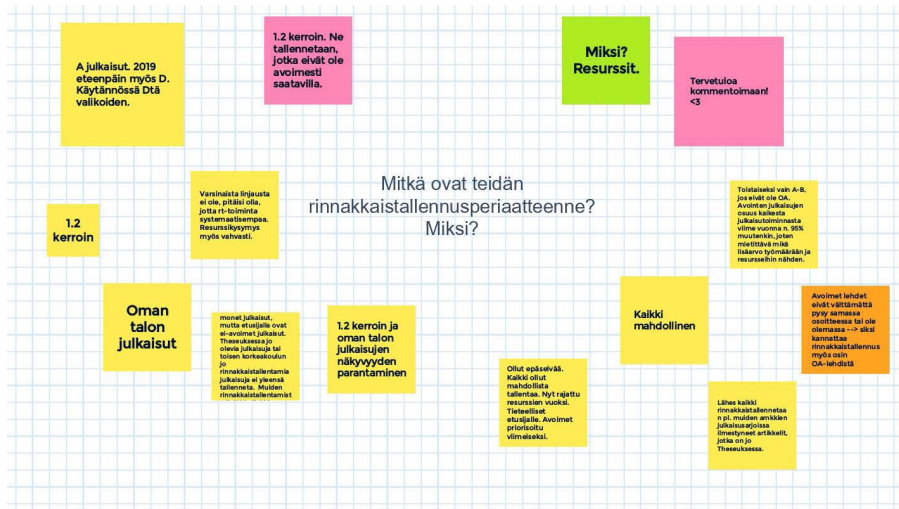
A julkaisut. 2019 eteenpäin myös D. Käytännössä Dtä valikoiden.

1.2 kerroin. Ne tallennetaan, jotka eivät ole avoimesti saatavilla.

Miksi? Resurssit.

Tervetuloa kommentoimaan! <3

Mitkä ovat teidän rinnakkaistallennusperiaatteenne? Miksi?

1.2 kerroin

Varsinaista linjausta ei ole, pitäisi olla, jotta rt-toiminta systemaattisempaa. Resurssikysymys myös vahvasti.

Toistaiseksi vain A-B, jos eivät ole OA. Avointen julkaisujen osuus kaikesta julkaisutoiminnasta viime vuonna n. 95% muutenkin, joten mietittävä mikä lisäarvo työmäärään ja resursseihin nähden.

Oman talon julkaisut

monet julkaisut, mutta etusijalla ovat ei-avoimet julkaisut. Theseuksessa jo olevia julkaisuja tai toisen korkeakoulun jo rinnakkaistallentamia julkaisuja ei yleensä tallenneta. Muiden rinnakkaistallentamat

1.2 kerroin ja oman talon julkaisujen näkyvyyden parantaminen

Ollut epäselvää. Kaikki ollut mahdollista tallentaa. Nyt rajattu resurssien vuoksi. Tieteelliset etusijalle. Avoimet priorisoitu viimeiseksi.

Kaikki mahdollinen

Avoimet lehdet eivät välttämättä pysy samassa osoitteessa tai ole olemassa --> siksi kannattaa rinnakkaistallennus myös osin OA-lehdistä

Lähes kaikki rinnakkaistallennetaan pl. muiden amkkien julkaisusarjoissa ilmestyneet artikkelit, jotka on jo Theseuksessa.